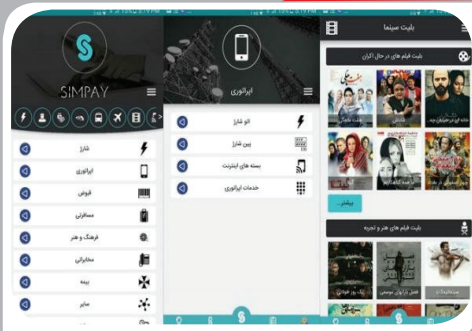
SIMPAY

شارژ
اپراتوری
قبوض
مسافرتی
فرهنگ و هنر
مخابراتی
بیمه
سایر

اپراتوری

اتو شارژ
پین شارژ
بسته های اینترنت
خدمات اپراتوری

بلیت سینما

بلیت فیلم های در حال اکران

بیشتر...

بلیت فیلم های هنر و تجربه